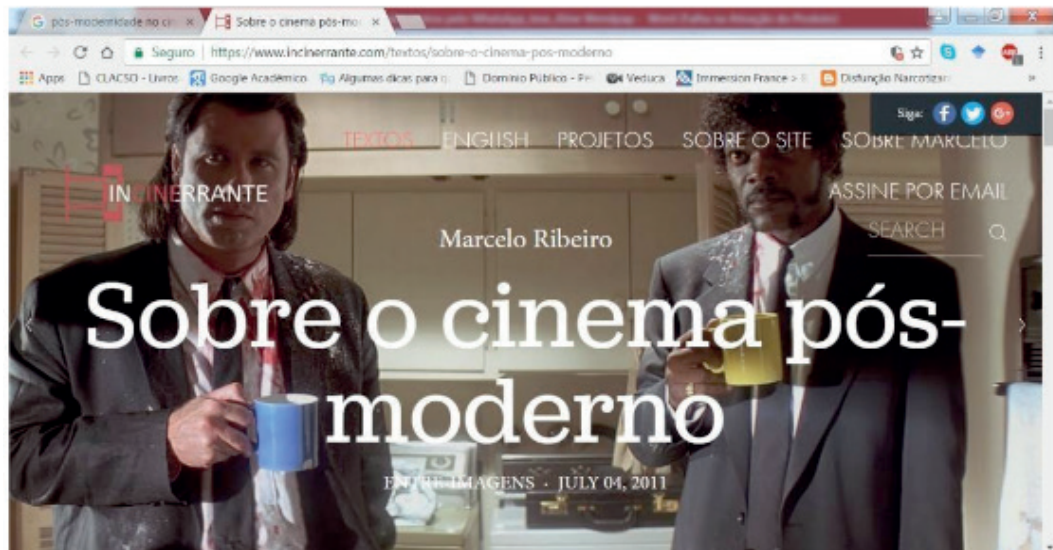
pós-modernidade no ci ×
Sobre o cinema pós-mo ×
Seguro | https://www.incinerrante.com/textos/sobre-o-cinema-pos-moderno
Apps
CLACSO - Livros
Google Acadêmico
Algumas dicas para
Domínio Público - Pe
Veduca
Immersion France >
Disfunção Narcotizan
Siga:
TEXTOS
ENGLISH
PROJETOS
SOBRE O SITE
SOBRE MARCELO
INCINERRANTE
ASSINE POR EMAIL
SEARCH
Marcelo Ribeiro

Sobre o cinema pós-moderno

ENTRE IMAGENS · JULY 04, 2011